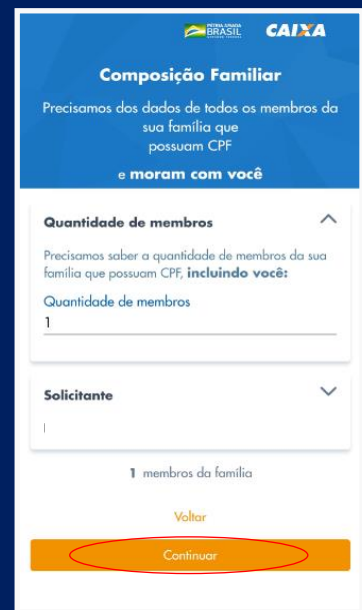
PÁTRIA AMADA BRASIL CAIXA

Composição Familiar

Precisamos dos dados de todos os membros da sua família que possuam CPF e moram com você

Quantidade de membros

Precisamos saber a quantidade de membros da sua família que possuam CPF, incluindo você:

Quantidade de membros
1

Solicitante

1 membros da família

Voltar

Continuar